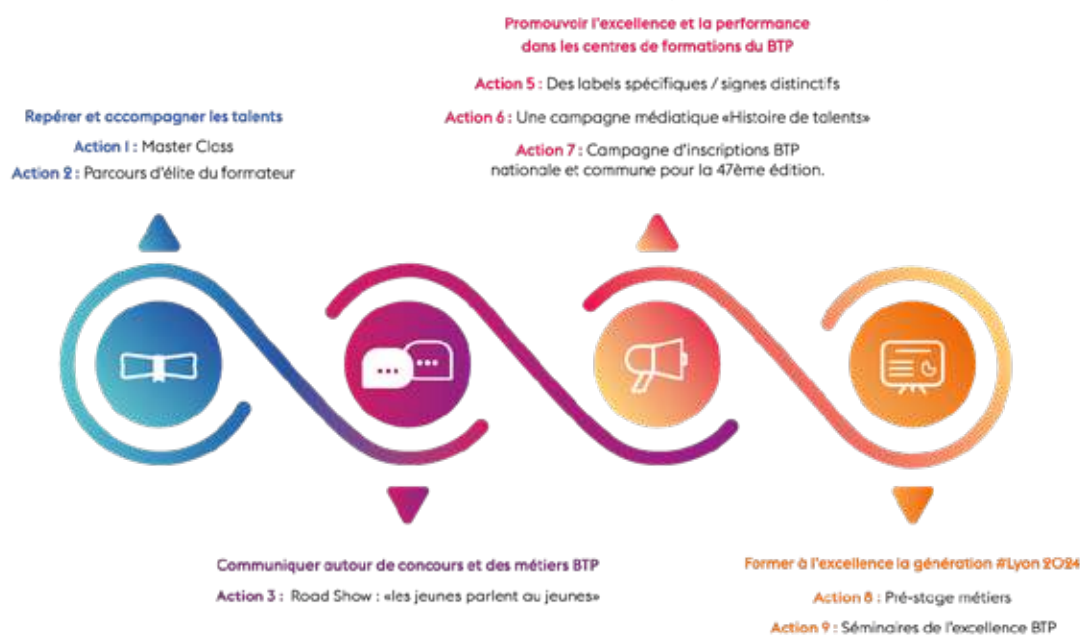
Promouvoir l'excellence et la performance dans les centres de formations du BTP

Action 5 : Des labels spécifiques / signes distinctifs

Action 6 : Une campagne médiatique «Histoire de talents»

Action 7 : Campagne d'inscriptions BTP nationale et commune pour la 47ème édition.

Repérer et accompagner les talents

Action 1 : Master Class

Action 2 : Parcours d'élite du formateur

Communiquer autour de concours et des métiers BTP

Action 3 : Road Show : «les jeunes parlent au jeunes»

Former à l'excellence la génération #Lyon 2024

Action 8 : Pré-stage métiers

Action 9 : Séminaires de l'excellence BTP